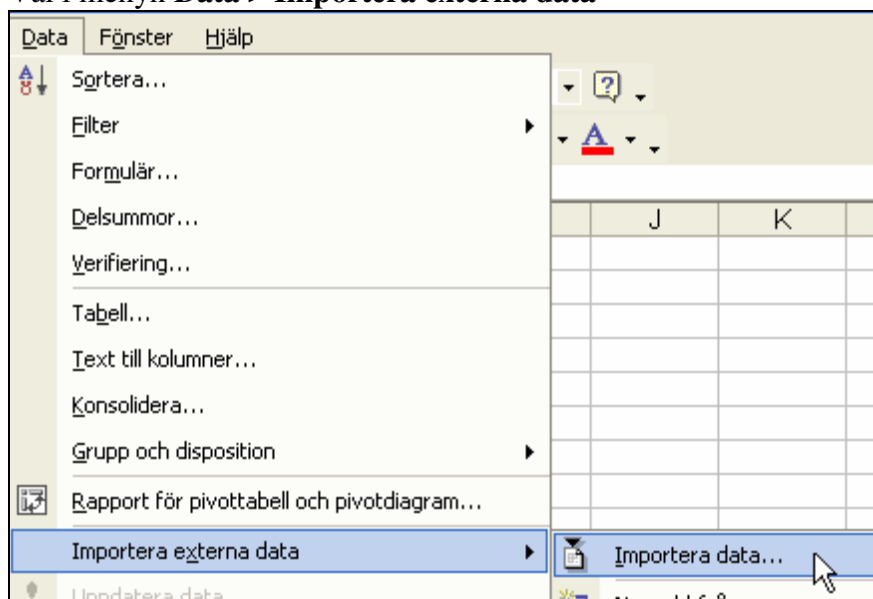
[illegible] Data → Importera externa data

Data Fönster Hjälp

Sortera...

Filter

Formulär...

Delsummor...

Verifiering...

Tabell...

Text till kolumner...

Konsolidera...

Grupp och disposition

Rapport för pivottabell och pivotdiagram...

Importera externa data

Uppdatera data

J K

Importera data...

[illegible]